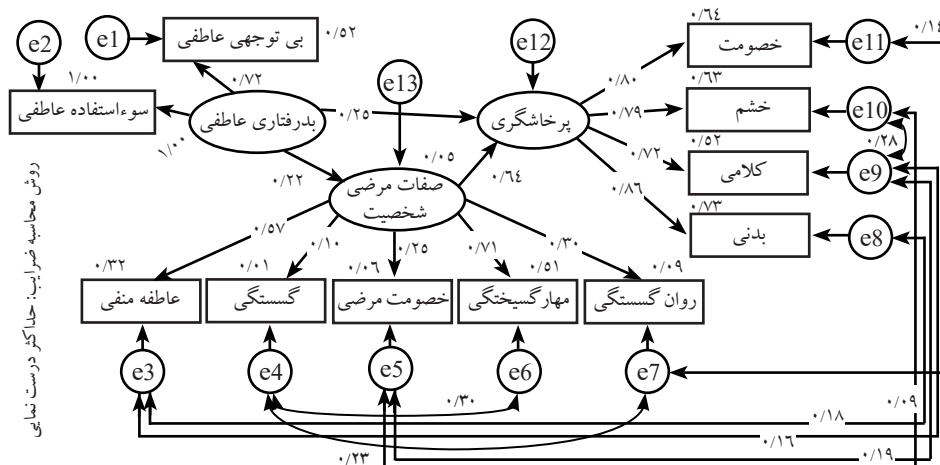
e2
e1
بی توجهی عاطفی
۰/۵۲
۰/۷۲
۱/۰۰
سوءاستفاده عاطفی
بدرفتاری عاطفی
۱/۰۰
e13
e12
۰/۲۵
پرخاشگری
۰/۰۵
۰/۲۲
صفات مرضی شخصیت
۰/۶۴
۰/۶۴
خصومت
e11
۰/۱٤
۰/۸۰
۰/۶۳
خشم
e10
۰/۷۹
۰/۲۸
۰/۵۲
۰/۷۲
کلامی
e9
۰/۸۶
۰/۷۳
بدنی
e8
۰/۵۷
۰/۱۰
۰/۲۵
۰/۷۱
۰/۳۰
۰/۳۲
۰/۰۱
۰/۰۶
۰/۵۱
۰/۰۹
عاطفه منفی
گسستگی
خصومت مرضی
مهارگسیختگی
روان گسستگی
e3
e4
e5
e6
e7
۰/۳۰
۰/۰۹
۰/۱۸
۰/۱۶
۰/۲۳
۰/۱۹
روش محاسبه ضرایب: حداکثر درست نمایی